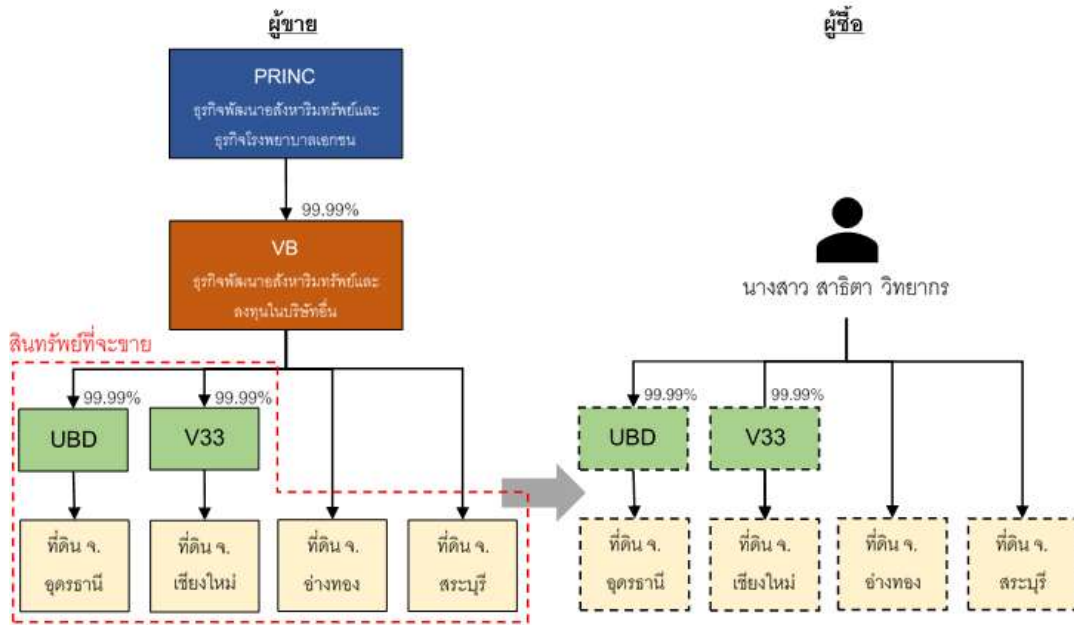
ผู้ขาย

PRINC
ธุรกิจพัฒนาอสังหาริมทรัพย์และธุรกิจโรงพยาบาลเอกชน

99.99%

VB
ธุรกิจพัฒนาอสังหาริมทรัพย์และลงทุนในบริษัทอื่น

สินทรัพย์ที่จะขาย

99.99%
UBD

99.99%
V33

ที่ดิน จ. อุดรธานี

ที่ดิน จ. เชียงใหม่

ที่ดิน จ. อ่างทอง

ที่ดิน จ. สระบุรี

ผู้ซื้อ

นางสาว สาธิตา วิทยากร

99.99%
UBD

99.99%
V33

ที่ดิน จ. อุดรธานี

ที่ดิน จ. เชียงใหม่

ที่ดิน จ. อ่างทอง

ที่ดิน จ. สระบุรี